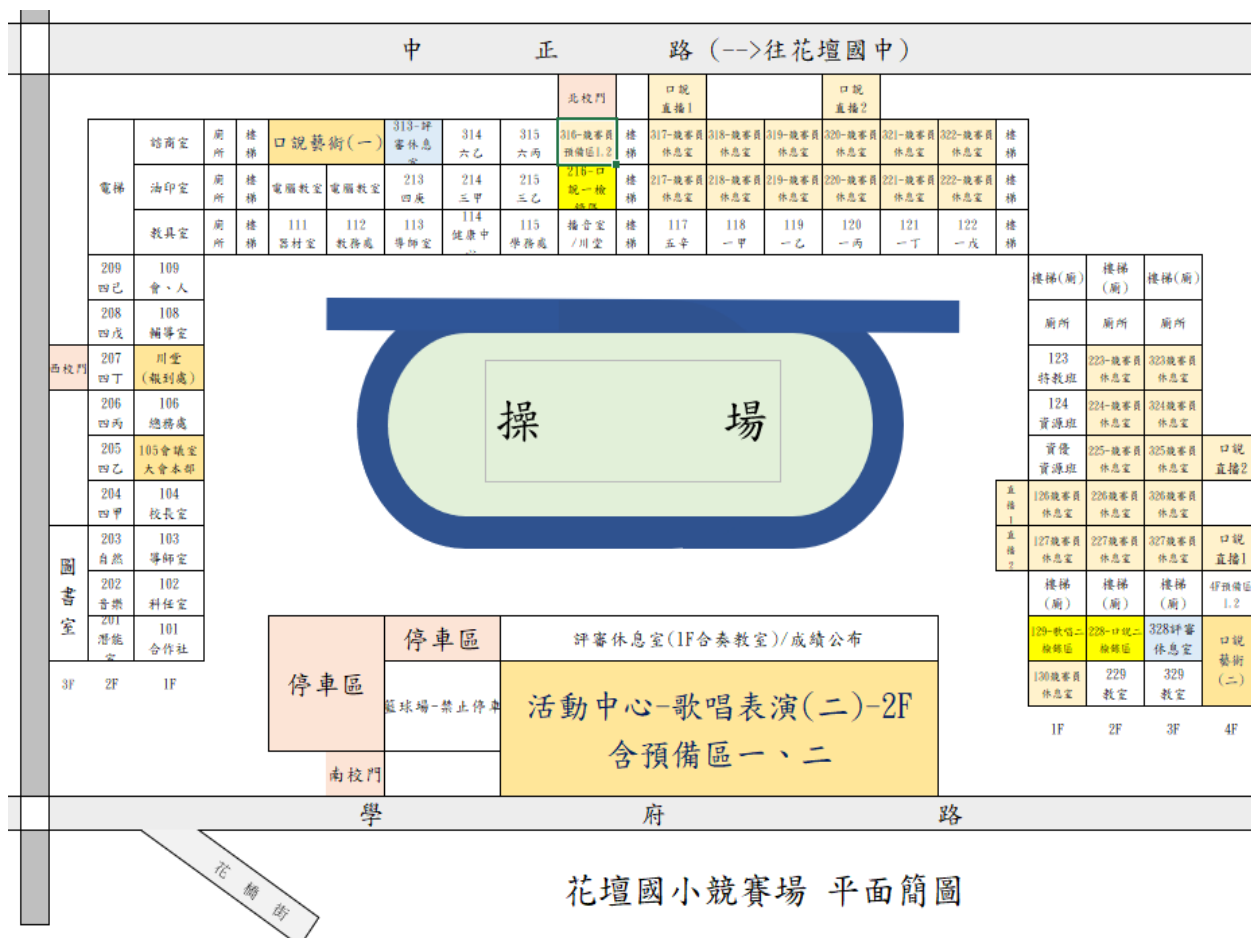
中 正 路 (-->往花壇國中)

北校門

口說直播1

口說直播2

| 電梯 | 諮商室 | 廁所 | 樓梯 | 口說藝術(一) | | 313-評審休息室 | 314 六乙 | 315 六丙 | 316-競賽員預備區1.2 | 樓梯 | 317-競賽員休息室 | 318-競賽員休息室 | 319-競賽員休息室 | 320-競賽員休息室 | 321-競賽員休息室 | 322-競賽員休息室 | 樓梯 |
|---|---|---|---|---|---|---|---|---|---|---|---|---|---|---|---|---|---|
| | 油印室 | 廁所 | 樓梯 | 電腦教室 | 電腦教室 | 213 四庚 | 214 三甲 | 215 三乙 | 216-口說-檢錄區 | 樓梯 | 217-競賽員休息室 | 218-競賽員休息室 | 219-競賽員休息室 | 220-競賽員休息室 | 221-競賽員休息室 | 222-競賽員休息室 | 樓梯 |
| | 教具室 | 廁所 | 樓梯 | 111 器材室 | 112 教務處 | 113 導師室 | 114 健康中心 | 115 學務處 | 播音室/川堂 | 樓梯 | 117 五辛 | 118 一甲 | 119 一乙 | 120 一丙 | 121 一丁 | 122 一戊 | 樓梯 |

209 四己 | 109 會、人
208 四戊 | 108 輔導室
西校門
207 四丁 | 川堂(報到處)
206 四丙 | 106 總務處
205 四乙 | 105會議室 大會本部
204 四甲 | 104 校長室
圖書室
203 自然 | 103 導師室
202 音樂 | 102 科任室
201 潛能室 | 101 合作社
3F 2F 1F

操 場

| 樓梯(廁) | 樓梯(廁) | 樓梯(廁) | |
|---|---|---|---|
| 廁所 | 廁所 | 廁所 | |
| 123 特教班 | 223-競賽員休息室 | 323-競賽員休息室 | |
| 124 資源班 | 224-競賽員休息室 | 324-競賽員休息室 | |
| 資優資源班 | 225-競賽員休息室 | 325-競賽員休息室 | 口說直播2 |
| 126競賽員休息室 | 226競賽員休息室 | 326競賽員休息室 | |
| 127競賽員休息室 | 227競賽員休息室 | 327競賽員休息室 | 口說直播1 |
| 樓梯(廁) | 樓梯(廁) | 樓梯(廁) | 4F預備區1.2 |
| 129-歌唱二檢錄區 | 228-口說二檢錄區 | 328評審休息室 | 口說藝術(二) |
| 130競賽員休息室 | 229 教室 | 329 教室 | |
| 1F | 2F | 3F | 4F |

直播1
直播2

停車區
停車區
評審休息室(1F合奏教室)/成績公布
籃球場-禁止停車
活動中心-歌唱表演(二)-2F
含預備區一、二
南校門

學 府 路

花橋街

花壇國小競賽場 平面簡圖